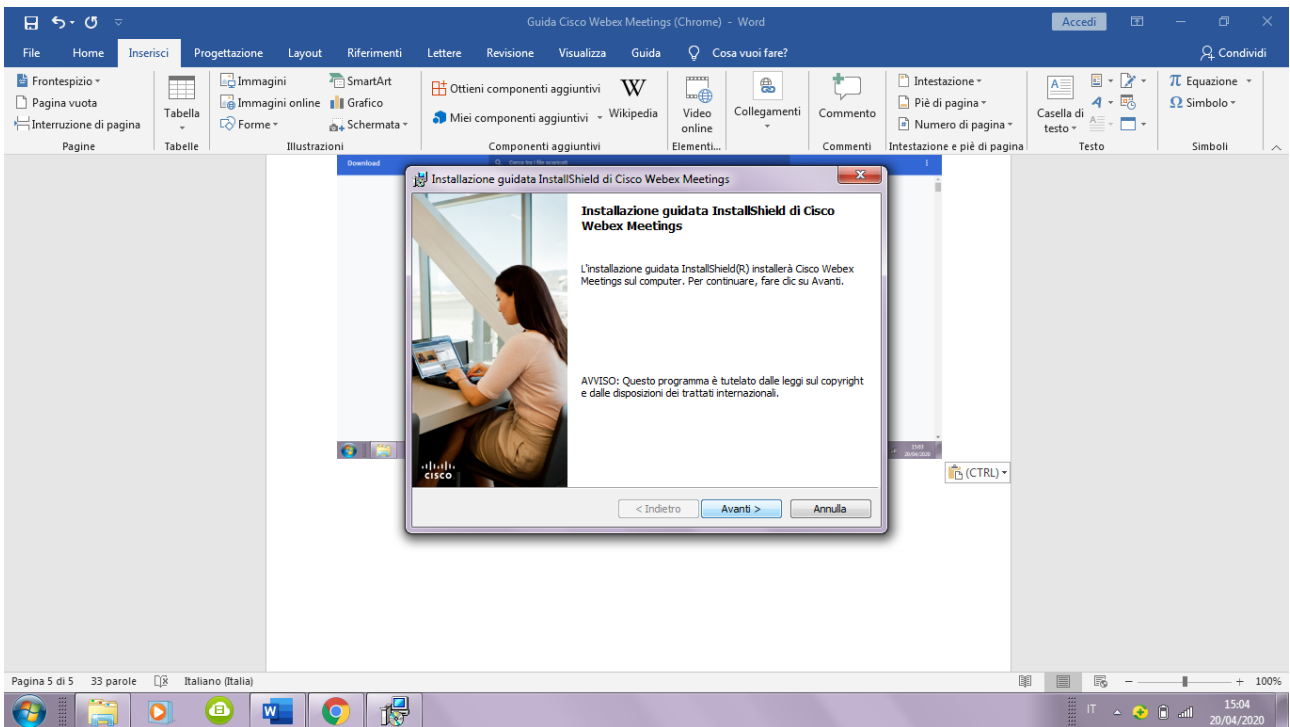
Guida Cisco Webex Meetings (Chrome) - Word

Accedi

File Home Inserisci Progettazione Layout Riferimenti Lettere Revisione Visualizza Guida Cosa vuoi fare? Condividi

Frontespizio
Pagina vuota
Interruzione di pagina
Pagine

Tabella
Tabelle

Immagini
Immagini online
Forme
SmartArt
Grafico
Schermata
Illustrazioni

Ottieni componenti aggiuntivi
Miei componenti aggiuntivi
Wikipedia
Componenti aggiuntivi

Video online
Elementi...

Collegamenti

Commento
Commenti

Intestazione
Piè di pagina
Numero di pagina
Intestazione e piè di pagina

Casella di testo
Testo

Equazione
Simbolo
Simboli

Download

Installazione guidata InstallShield di Cisco Webex Meetings

Installazione guidata InstallShield di Cisco Webex Meetings

L'installazione guidata InstallShield(R) installerà Cisco Webex Meetings sul computer. Per continuare, fare clic su Avanti.

AVVISO: Questo programma è tutelato dalle leggi sul copyright e dalle disposizioni dei trattati internazionali.

CISCO

< Indietro Avanti > Annulla

(CTRL)

Pagina 5 di 5 33 parole Italiano (Italia) 100%

IT 15:04 20/04/2020